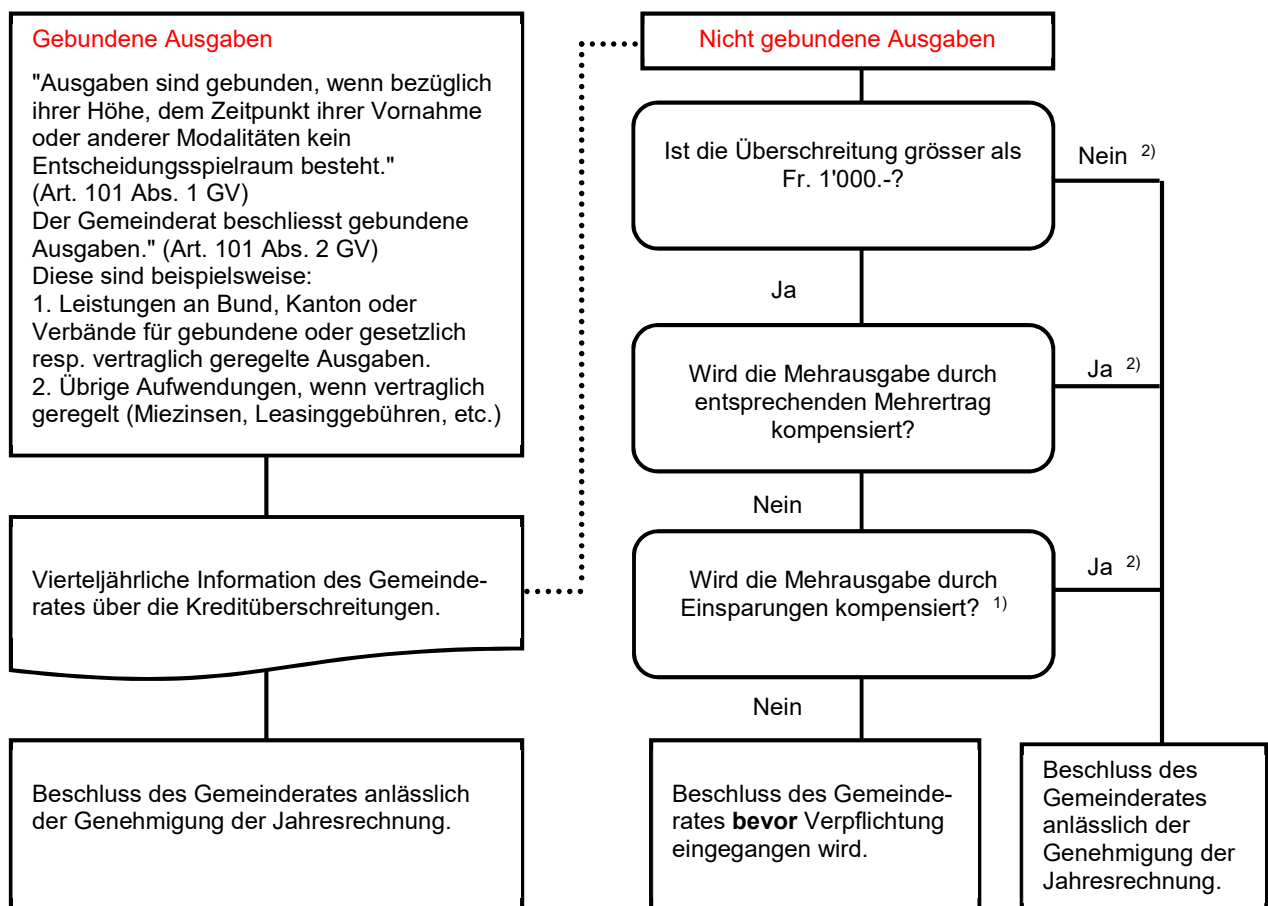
Gebundene Ausgaben

"Ausgaben sind gebunden, wenn bezüglich ihrer Höhe, dem Zeitpunkt ihrer Vornahme oder anderer Modalitäten kein Entscheidungsspielraum besteht." (Art. 101 Abs. 1 GV)
Der Gemeinderat beschliesst gebundene Ausgaben." (Art. 101 Abs. 2 GV)
Diese sind beispielsweise:
1. Leistungen an Bund, Kanton oder Verbände für gebundene oder gesetzlich resp. vertraglich geregelte Ausgaben.
2. Übrige Aufwendungen, wenn vertraglich geregelt (Miezinsen, Leasinggebühren, etc.)

Vierteljährliche Information des Gemeinderates über die Kreditüberschreitungen.

Beschluss des Gemeinderates anlässlich der Genehmigung der Jahresrechnung.

Nicht gebundene Ausgaben

Ist die Überschreitung grösser als Fr. 1'000.-?

Nein $^{2)}$

Ja

Wird die Mehrausgabe durch entsprechenden Mehrertrag kompensiert?

Ja $^{2)}$

Nein

Wird die Mehrausgabe durch Einsparungen kompensiert? $^{1)}$

Ja $^{2)}$

Nein

Beschluss des Gemeinderates **bevor** Verpflichtung eingegangen wird.

Beschluss des Gemeinderates anlässlich der Genehmigung der Jahresrechnung.